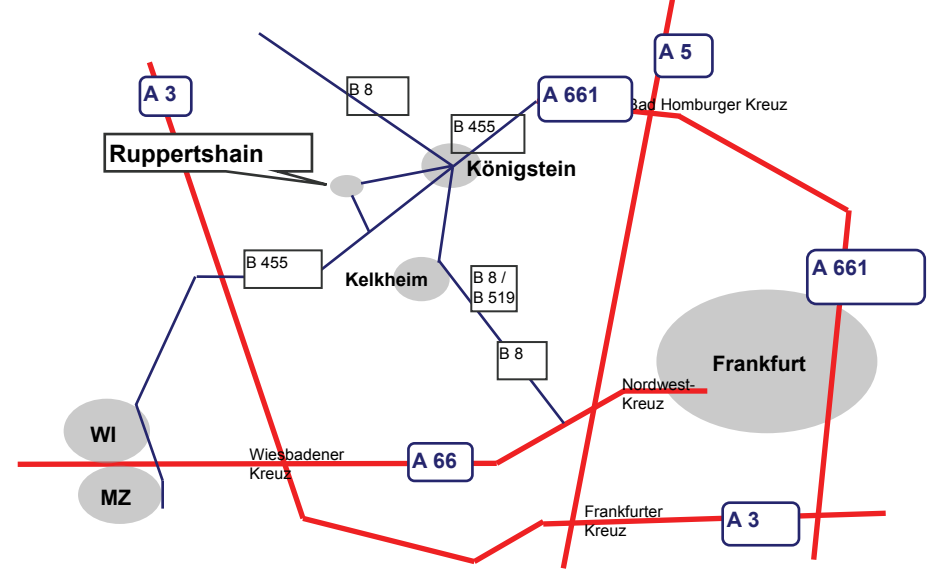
A 5

A 3

B 8

A 661

Bad Homburger Kreuz

B 455

Ruppertshain

Königstein

B 455

Kelkheim

B 8 / B 519

A 661

B 8

Frankfurt

Nordwest-Kreuz

WI

Wiesbadener Kreuz

A 66

MZ

Frankfurter Kreuz

A 3